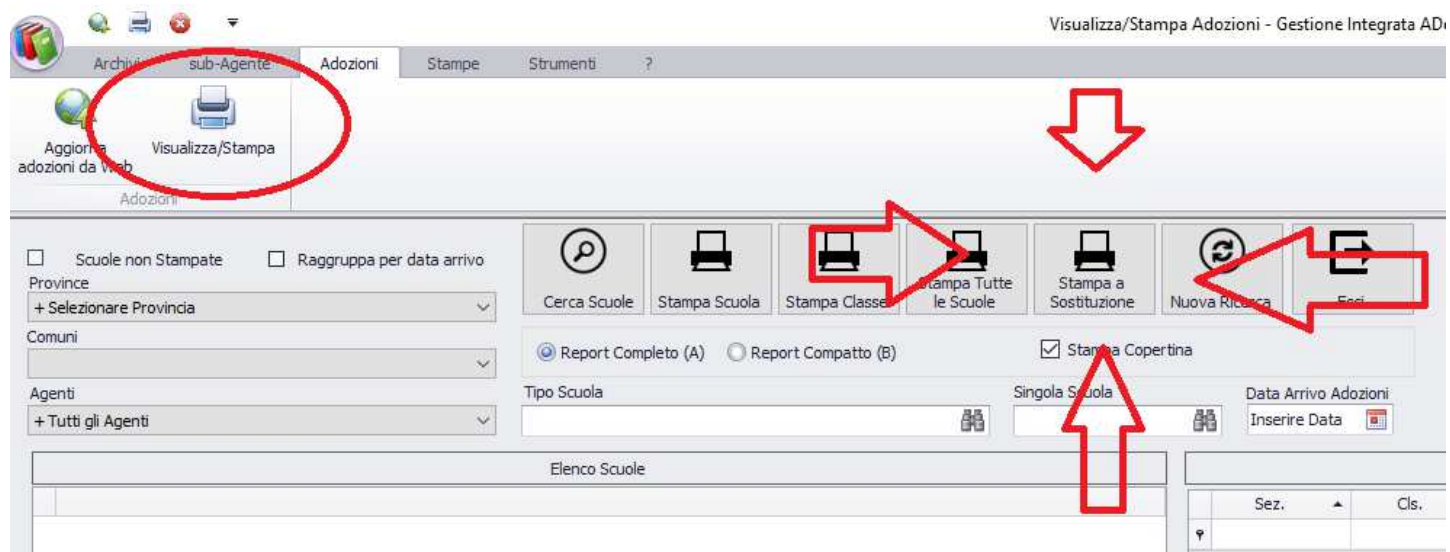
Visualizza/Stampa Adozioni - Gestione Integrata ADo

Archivi sub-Agente Adozioni Stampe Strumenti ?

Aggiorna adozioni da Web Visualizza/Stampa

Adozioni

Scuole non Stampate

Raggruppa per data arrivo

Province

+ Selezionare Provincia

Comuni

Agenti

+ Tutti gli Agenti

Cerca Scuole Stampa Scuola Stampa Classe Stampa Tutte le Scuole Stampa a Sostituzione Nuova Ricerca Esci

Report Completo (A) Report Compatto (B)

Stampa Copertina

Tipo Scuola

Singola Scuola

Data Arrivo Adozioni

Inserire Data

Elenco Scuole

Sez. Cls.